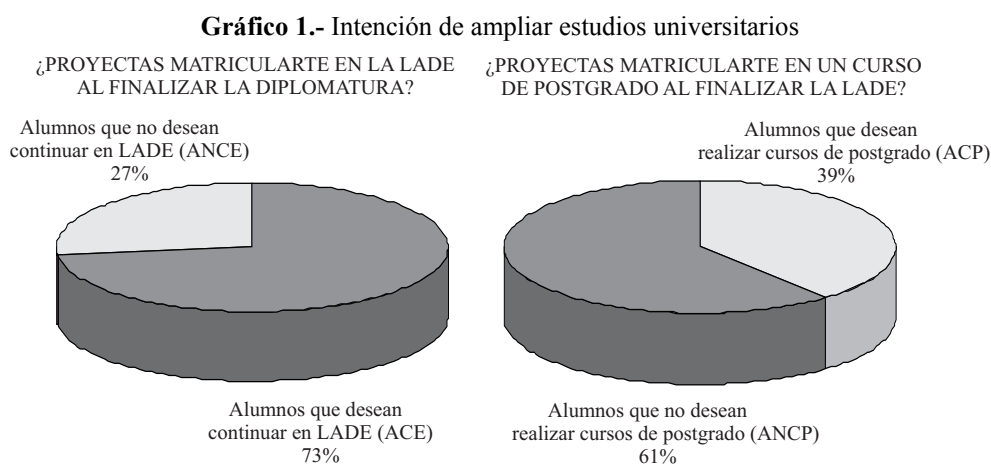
**Gráfico 1.-** Intención de ampliar estudios universitarios

¿PROYECTAS MATRICULARTE EN LA LADE AL FINALIZAR LA DIPLOMATURA?

Alumnos que no desean continuar en LADE (ANCE) 27%

Alumnos que desean continuar en LADE (ACE) 73%

¿PROYECTAS MATRICULARTE EN UN CURSO DE POSTGRADO AL FINALIZAR LA LADE?

Alumnos que desean realizar cursos de postgrado (ACP) 39%

Alumnos que no desean realizar cursos de postgrado (ANCP) 61%